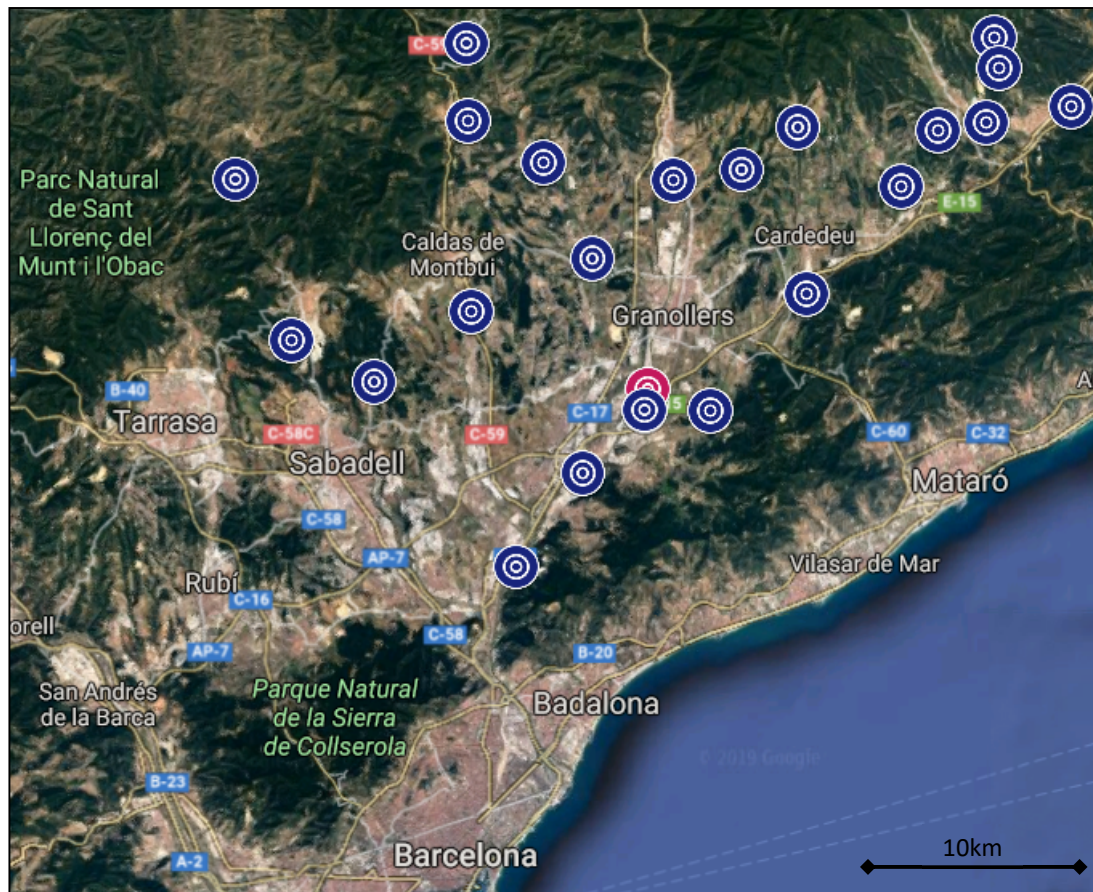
C-59

Parc Natural de Sant Llorenç del Munt i l'Obac

E-15

Caldas de Montbui

Cardedeu

Granollers

B-40

Tarrasa

C-58C

Sabadell

C-59

C-17

5

C-60

C-32

Mataró

A

C-58

AP-7

Rubí

C-16

Vilasar de Mar

orell

C-58

AP-7

B-20

San Andrés de la Barca

Parque Natural de la Sierra de Collserola

Badalona

© 2019 Google

B-23

A-2

Barcelona

10km